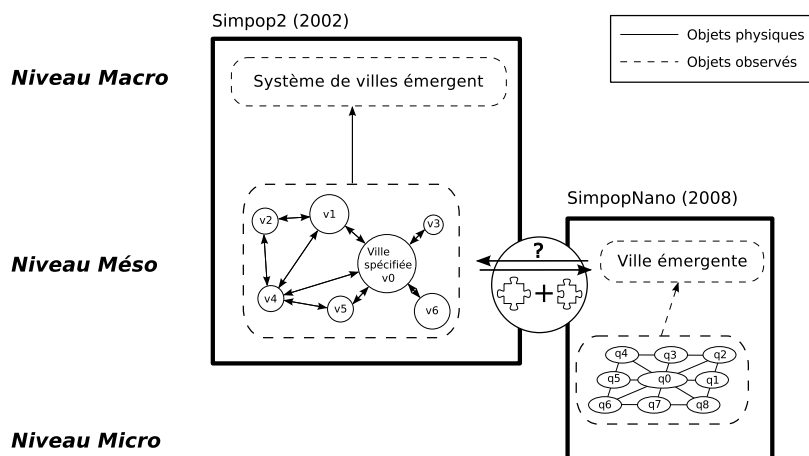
Simpop2 (2002)

Objets physiques
Objets observés

Niveau Macro

Système de villes émergent

v1
v2
v3
Ville spécifiée v0
v4
v5
v6

SimpopNano (2008)

Niveau Méso

?
+

Ville émergente

q4
q3
q2
q5
q0
q1
q6
q7
q8

Niveau Micro